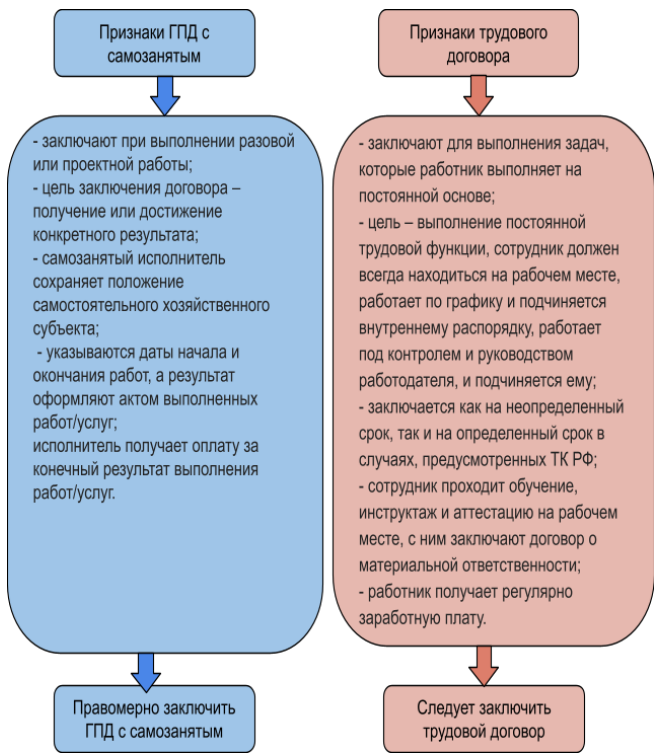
Признаки ГПД с самозанятым

- заключают при выполнении разовой или проектной работы;
- цель заключения договора – получение или достижение конкретного результата;
- самозанятый исполнитель сохраняет положение самостоятельного хозяйственного субъекта;
- указываются даты начала и окончания работ, а результат оформляют актом выполненных работ/услуг;
исполнитель получает оплату за конечный результат выполнения работ/услуг.

Правомерно заключить ГПД с самозанятым

Признаки трудового договора

- заключают для выполнения задач, которые работник выполняет на постоянной основе;
- цель – выполнение постоянной трудовой функции, сотрудник должен всегда находиться на рабочем месте, работает по графику и подчиняется внутреннему распорядку, работает под контролем и руководством работодателя, и подчиняется ему;
- заключается как на неопределенный срок, так и на определенный срок в случаях, предусмотренных ТК РФ;
- сотрудник проходит обучение, инструктаж и аттестацию на рабочем месте, с ним заключают договор о материальной ответственности;
- работник получает регулярно заработную плату.

Следует заключить трудовой договор